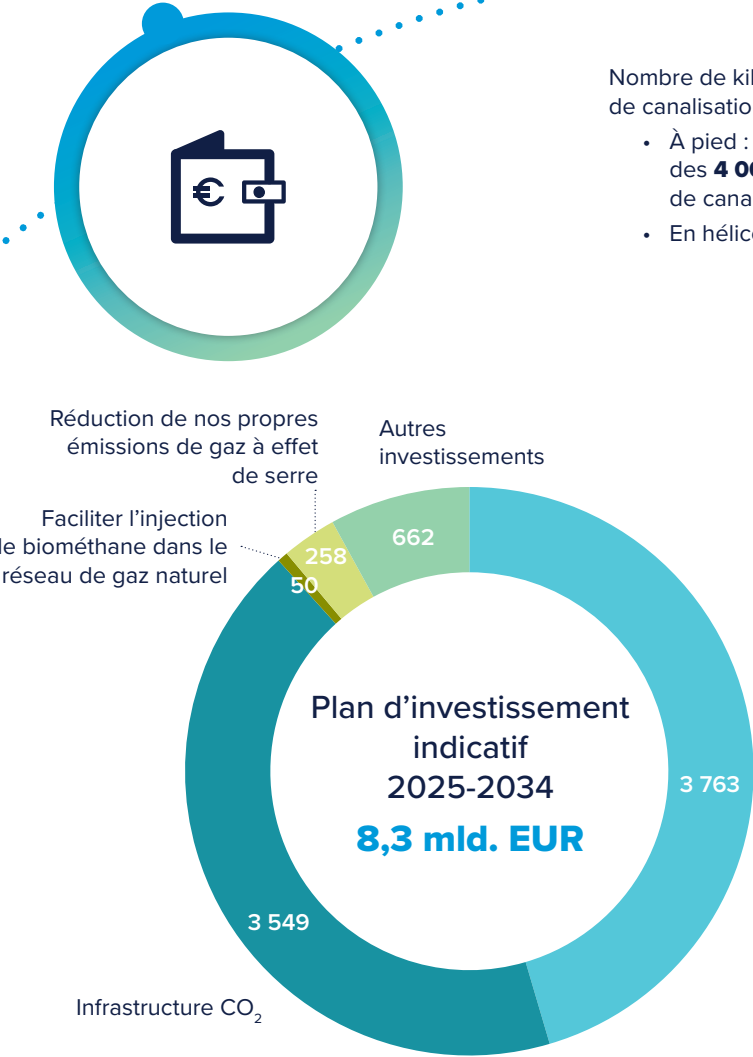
Nombre de kil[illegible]
de canalisatio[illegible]

• À pied : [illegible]
des **4 0**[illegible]
de cana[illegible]
• En hélic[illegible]

Réduction de nos propres émissions de gaz à effet de serre

Autres investissements

Faciliter l'injection de biométhane dans le réseau de gaz naturel

258

662

50

Plan d'investissement indicatif 2025-2034

8,3 mld. EUR

3 763

3 549

Infrastructure $CO_2$